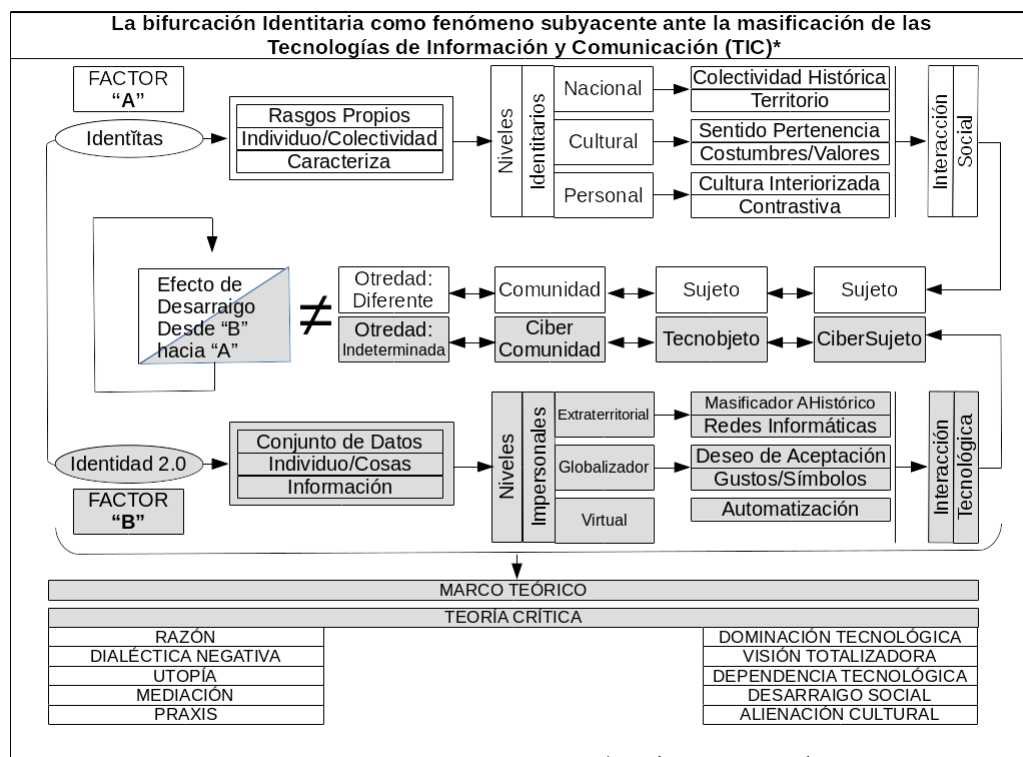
La bifurcación Identitaria como fenómeno subyacente ante la masificación de las Tecnologías de Información y Comunicación (TIC)*

FACTOR "A"

Identĭtas

Rasgos Propios
Individuo/Colectividad
Caracteriza

Niveles Identitarios

Nacional
Cultural
Personal

Colectividad Histórica
Territorio
Sentido Pertenencia
Costumbres/Valores
Cultura Interiorizada
Contrastiva

Interacción Social

Efecto de Desarraigo Desde "B" hacia "A"

$\neq$

Otredad: Diferente
Comunidad
Sujeto
Sujeto

Otredad: Indeterminada
Ciber Comunidad
Tecnobjeto
CiberSujeto

Identidad 2.0

FACTOR "B"

Conjunto de Datos
Individuo/Cosas
Información

Niveles Impersonales

Extraterritorial
Globalizador
Virtual

Masificador AHistórico
Redes Informáticas
Deseo de Aceptación
Gustos/Símbolos
Automatización

Interacción Tecnológica

MARCO TEÓRICO

TEORÍA CRÍTICA

RAZÓN
DIALÉCTICA NEGATIVA
UTOPÍA
MEDIACIÓN
PRAXIS

DOMINACIÓN TECNOLÓGICA
VISIÓN TOTALIZADORA
DEPENDENCIA TECNOLÓGICA
DESARRAIGO SOCIAL
ALIENACIÓN CULTURAL